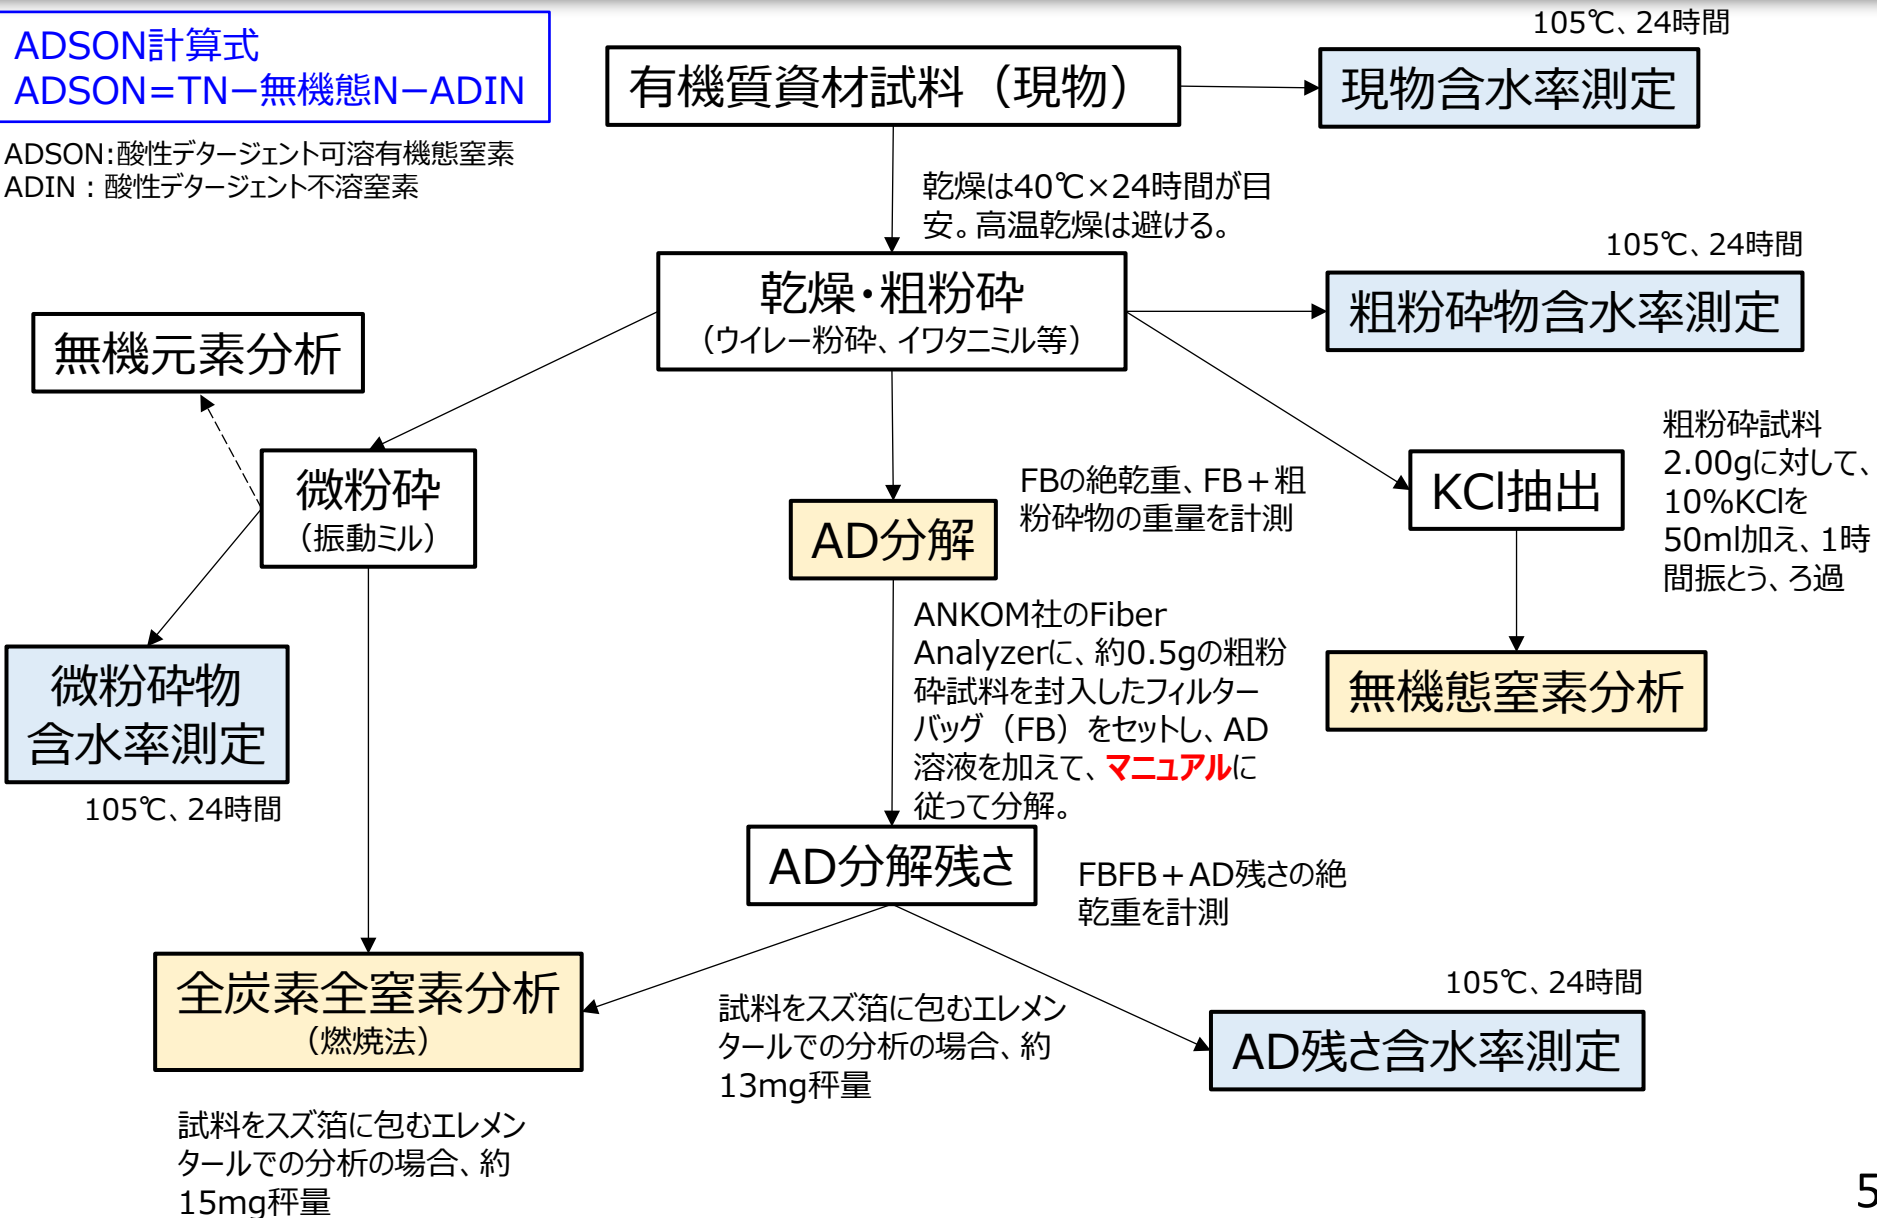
ADSON計算式
ADSON＝TN－無機態N－ADIN

ADSON:酸性デタージェント可溶有機態窒素
ADIN：酸性デタージェント不溶窒素

有機質資材試料（現物）

105℃、24時間

現物含水率測定

乾燥は40℃×24時間が目安。高温乾燥は避ける。

乾燥・粗粉砕
（ウイレー粉砕、イワタニミル等）

105℃、24時間

粗粉砕物含水率測定

無機元素分析

微粉砕
（振動ミル）

AD分解

FBの絶乾重、FB＋粗粉砕物の重量を計測

KCl抽出

粗粉砕試料2.00gに対して、10%KClを50ml加え、1時間振とう、ろ過

微粉砕物
含水率測定

105℃、24時間

ANKOM社のFiber Analyzerに、約0.5gの粗粉砕試料を封入したフィルターバッグ（FB）をセットし、AD溶液を加えて、マニュアルに従って分解。

無機態窒素分析

AD分解残さ

FBFB＋AD残さの絶乾重を計測

全炭素全窒素分析
（燃焼法）

試料をスズ箔に包むエレメンタールでの分析の場合、約13mg秤量

105℃、24時間

AD残さ含水率測定

試料をスズ箔に包むエレメンタールでの分析の場合、約15mg秤量

5